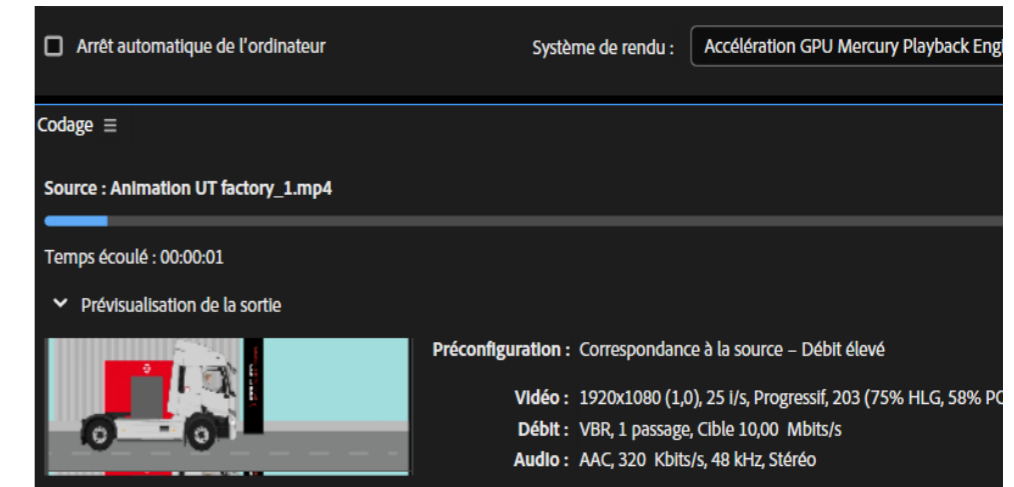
Arrêt automatique de l'ordinateur

Système de rendu : Accélération GPU Mercury Playback Engi

Codage ≡

Source : Animation UT factory_1.mp4

Temps écoulé : 00:00:01

Prévisualisation de la sortie

Préconfiguration : Correspondance à la source – Débit élevé

Vidéo : 1920x1080 (1,0), 25 i/s, Progressif, 203 (75% HLG, 58% PC

Débit : VBR, 1 passage, Cible 10,00 Mbits/s

Audio : AAC, 320 Kbits/s, 48 kHz, Stéréo